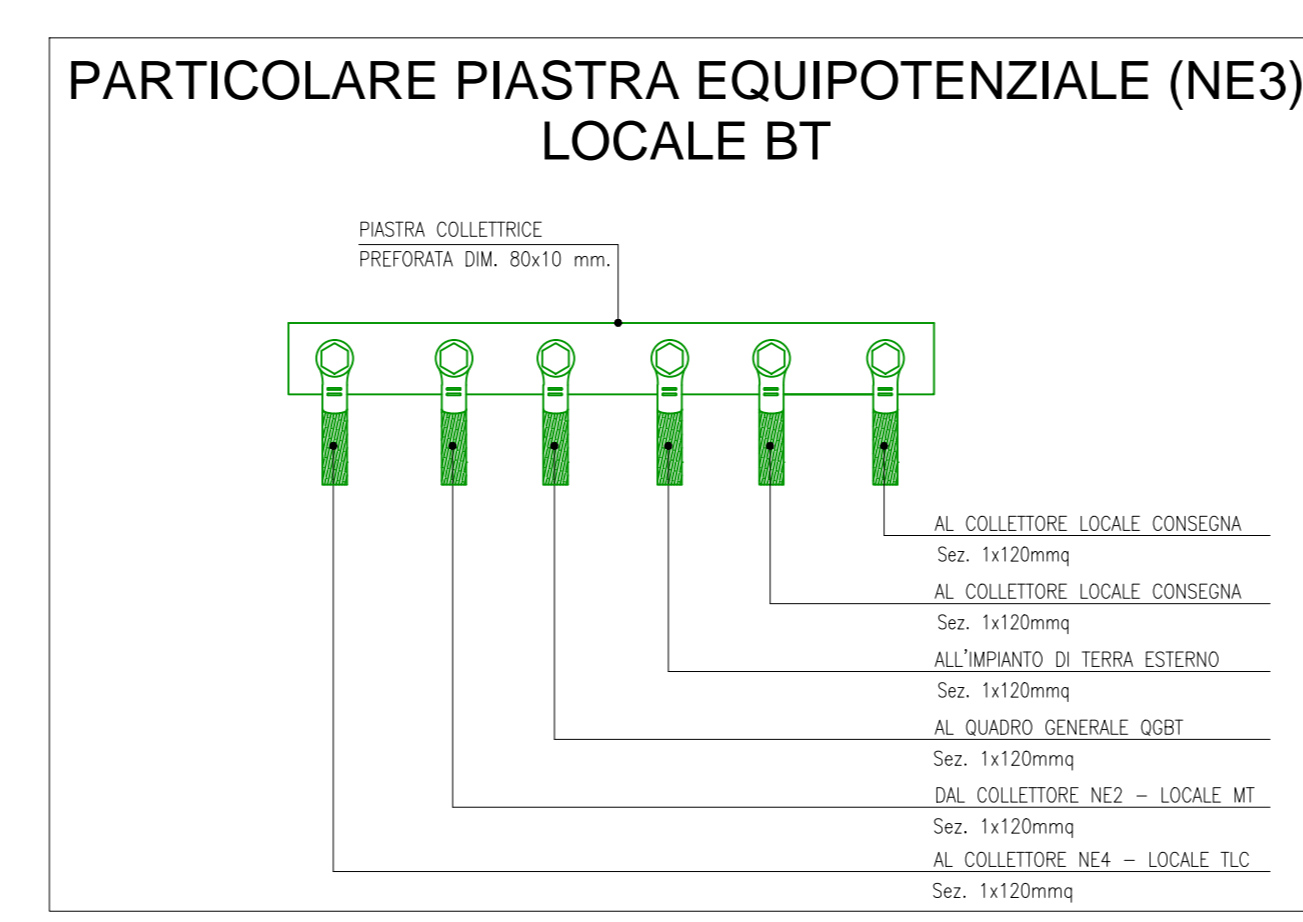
PARTICOLARE PIASTRA EQUIPOTENZIALE (NE3)
LOCALE BT

PIASTRA COLLETTRICE
PREFORATA DIM. 80x10 mm.

AL COLLETTORE LOCALE CONSEGNA
Sez. 1x120mmq

AL COLLETTORE LOCALE CONSEGNA
Sez. 1x120mmq

ALL'IMPIANTO DI TERRA ESTERNO
Sez. 1x120mmq

AL QUADRO GENERALE QGBT
Sez. 1x120mmq

DAL COLLETTORE NE2 – LOCALE MT
Sez. 1x120mmq

AL COLLETTORE NE4 – LOCALE TLC
Sez. 1x120mmq